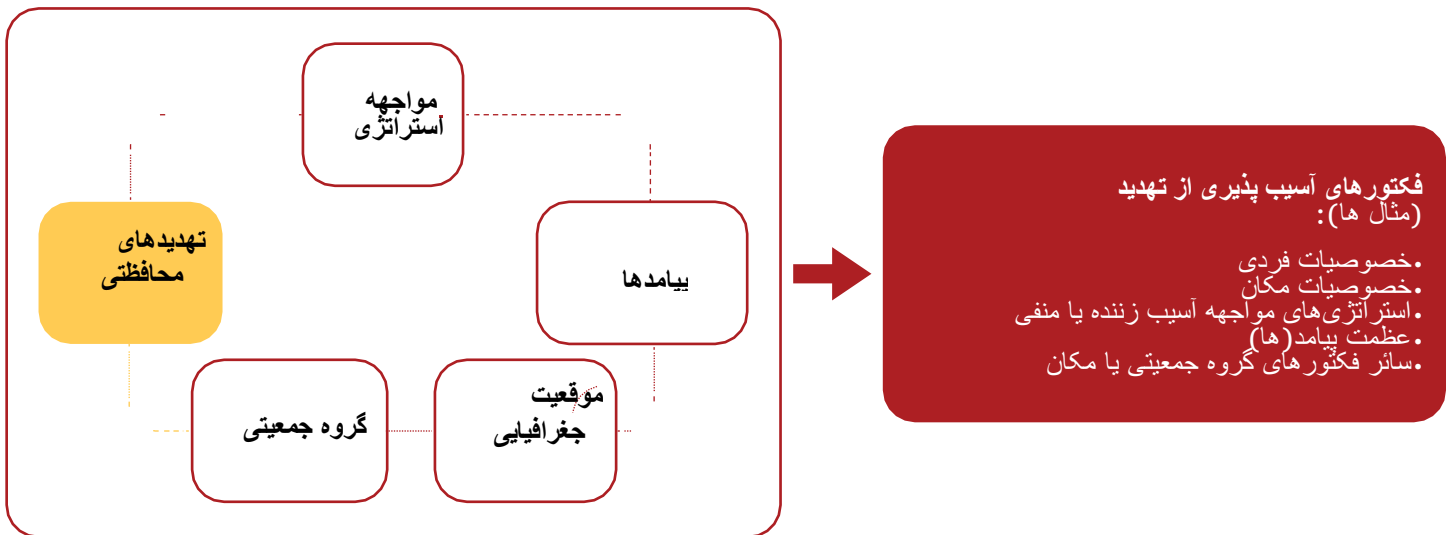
مواجهه استراتژی

تهدیدهای محافظتی

پیامدها

گروه جمعیتی

موقعیت جغرافیایی

فکتورهای آسیب پذیری از تهدید
(مثال ها):

•خصوصیات فردی
•خصوصیات مکان
•استراتژی‌های مواجهه آسیب زننده یا منفی
•عظمت پیامد(ها)
•سائر فکتورهای گروه جمعیتی یا مکان